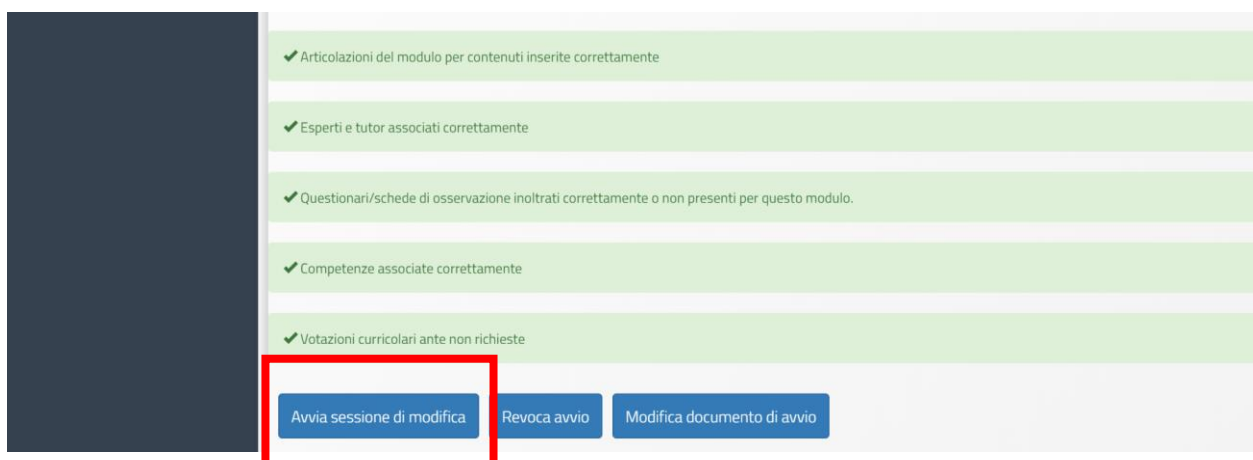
✔ Articolazioni del modulo per contenuti inserite correttamente

✔ Esperti e tutor associati correttamente

✔ Questionari/schede di osservazione inoltrati correttamente o non presenti per questo modulo.

✔ Competenze associate correttamente

✔ Votazioni curricolari ante non richieste

Avvia sessione di modifica

Revoca avvio

Modifica documento di avvio